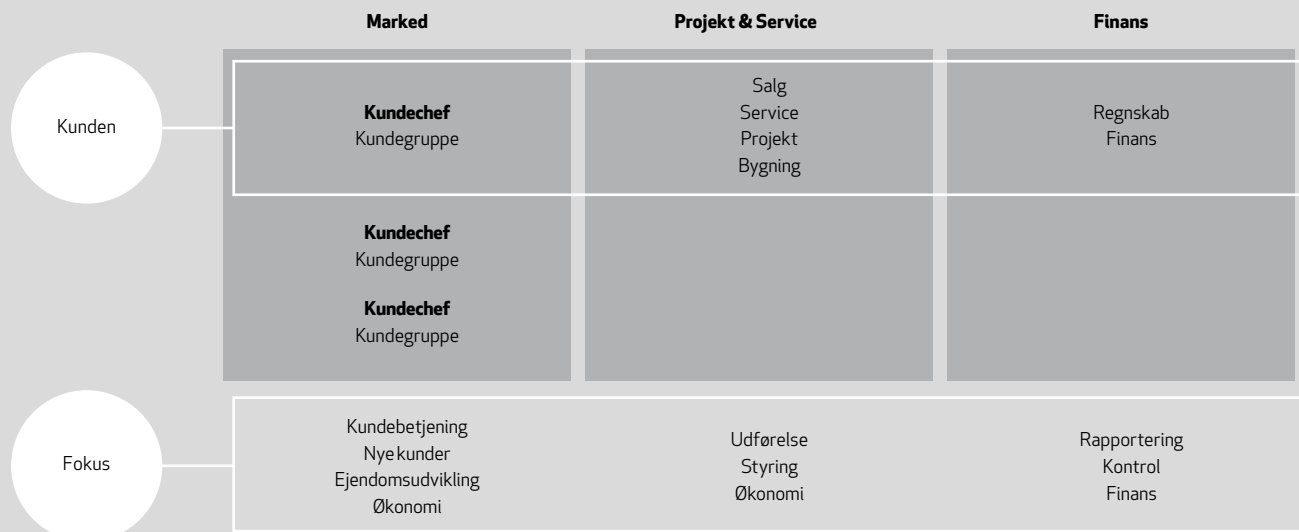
Marked

Projekt & Service

Finans

Kunden

**Kundechef**
Kundegruppe

Salg
Service
Projekt
Bygning

Regnskab
Finans

**Kundechef**
Kundegruppe

**Kundechef**
Kundegruppe

Fokus

Kundebetjening
Nye kunder
Ejendomsudvikling
Økonomi

Udførelse
Styring
Økonomi

Rapportering
Kontrol
Finans